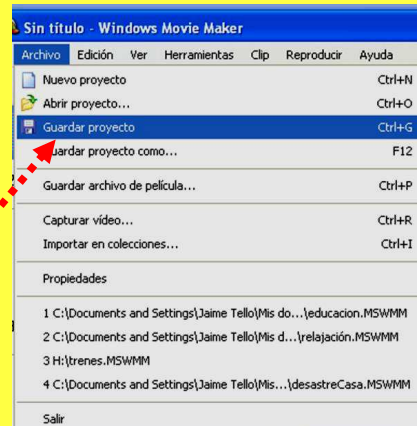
Sin título - Windows Movie Maker

Archivo Edición Ver Herramientas Clip Reproducir Ayuda

Nuevo proyecto Ctrl+N
Abrir proyecto... Ctrl+O
Guardar proyecto Ctrl+G
Guardar proyecto como... F12
Guardar archivo de película... Ctrl+P
Capturar vídeo... Ctrl+R
Importar en colecciones... Ctrl+I
Propiedades
1 C:\Documents and Settings\Jaime Tello\Mis do...\educacion.MSWMM
2 C:\Documents and Settings\Jaime Tello\Mis d...\relajación.MSWMM
3 H:\trenes.MSWMM
4 C:\Documents and Settings\Jaime Tello\Mis...\desastreCasa.MSWMM
Salir